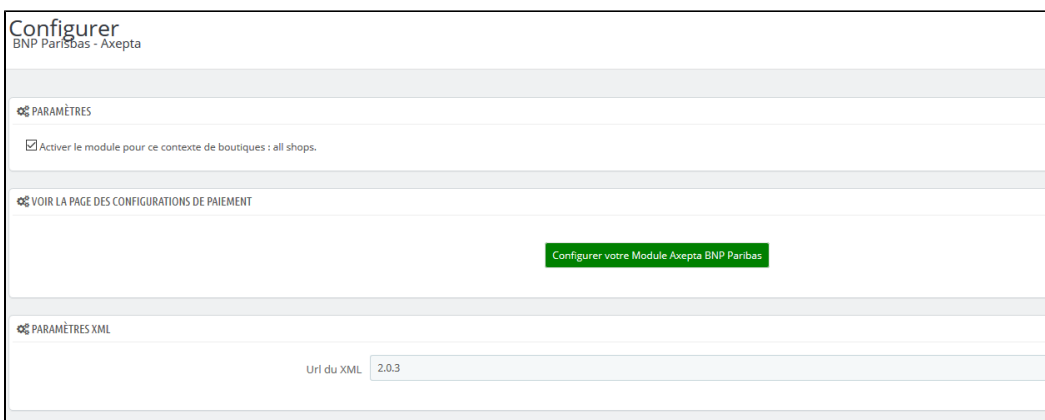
Configurer
BNP Paribas - Axepta

PARAMÈTRES

Activer le module pour ce contexte de boutiques : all shops.

VOIR LA PAGE DES CONFIGURATIONS DE PAIEMENT

Configurer votre Module Axepta BNP Paribas

PARAMÈTRES XML

Url du XML 2.0.3